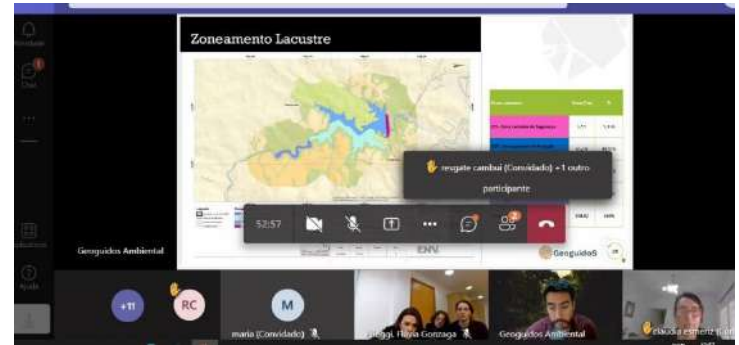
Zoneamento Lacustre

resgate cambui (Convidado) +1 outro participante

52:57

Geoguidos Ambiental

Geoguidos

+11

RC

M

maria (Convidado)

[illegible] Flavia Gonzaga

Geoguidos Ambiental

claudia esmeriz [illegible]

Atividade

Chat

Equipes

Ajuda